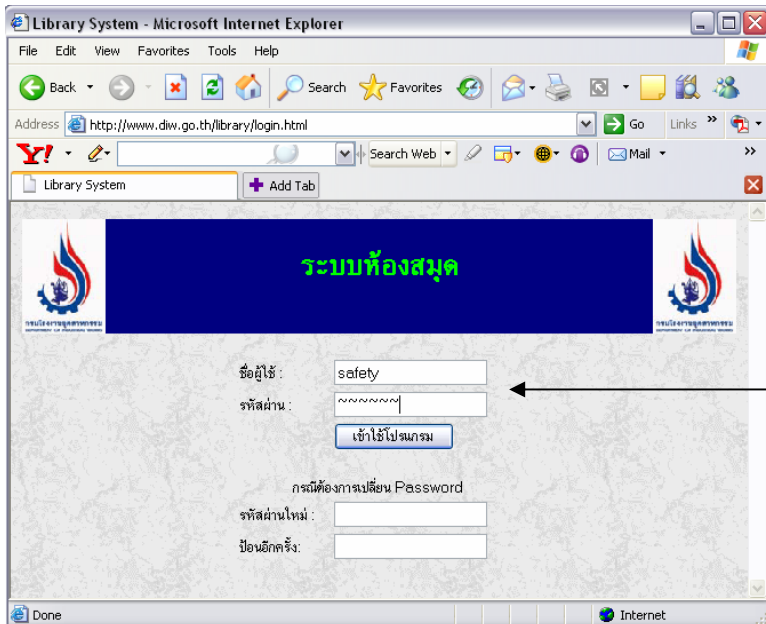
Library System - Microsoft Internet Explorer

File Edit View Favorites Tools Help

Back Search Favorites

Address http://www.diw.go.th/library/login.html Go Links

Search Web Mail

Library System Add Tab

ระบบห้องสมุด

ชื่อผู้ใช้ : safety

รหัสผ่าน : ~~~~~~

เข้าใช้โปรแกรม

กรณีต้องการเปลี่ยน Password

รหัสผ่านใหม่ :

ป้อนอีกครั้ง:

Done Internet